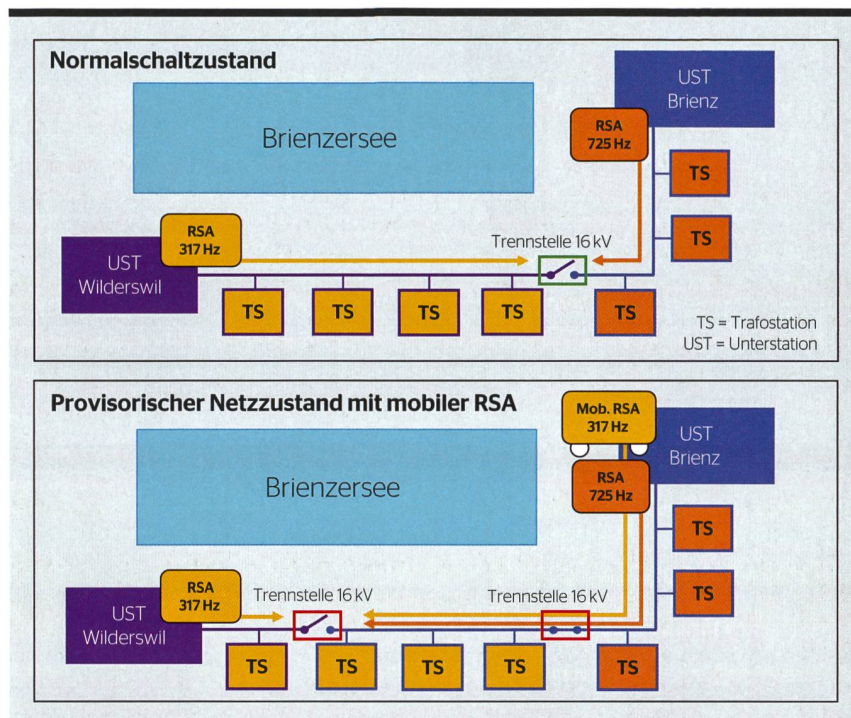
Normalschaltzustand

UST
Brienz

Brienzersee

RSA
725 Hz

TS

TS

RSA
317 Hz

Trennstelle 16 kV

UST
Wilderswil

TS

TS

TS

TS

TS

TS = Trafostation
UST = Unterstation

Provisorischer Netzzustand mit mobiler RSA

Mob. RSA
317 Hz

UST
Brienz

Brienzersee

RSA
725 Hz

TS

RSA
317 Hz

Trennstelle 16 kV

Trennstelle 16 kV

TS

UST
Wilderswil

TS

TS

TS

TS

TS